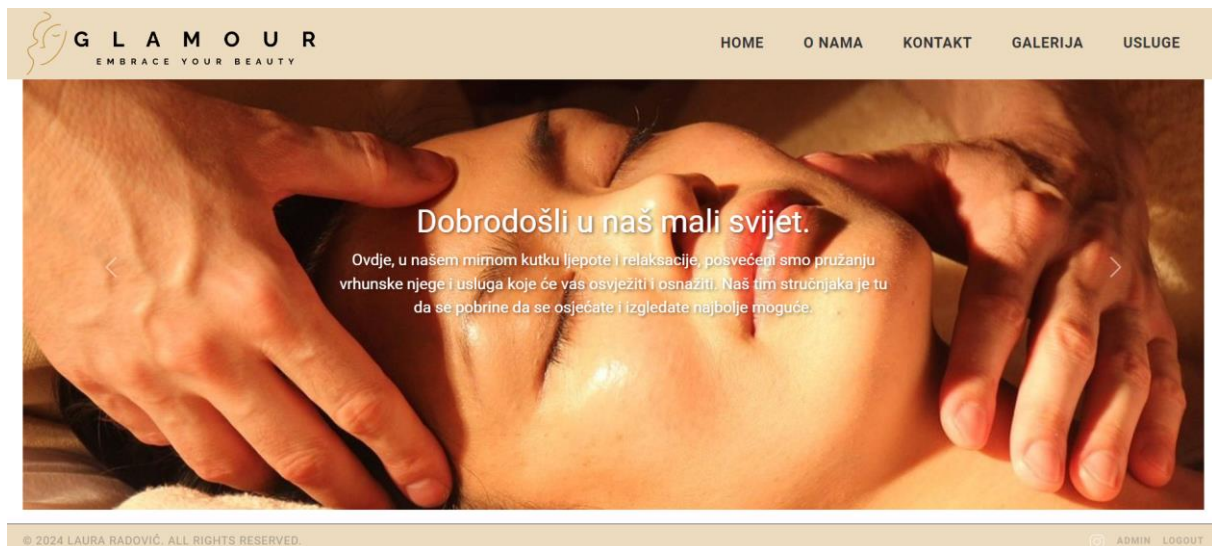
GLAMOUR
EMBRACE YOUR BEAUTY

HOME O NAMA KONTAKT GALERIJA USLUGE

Dobrodošli u naš mali svijet.

Ovdje, u našem mirnom kutku ljepote i relaksacije, posvećeni smo pružanju vrhunske njege i usluga koje će vas osvježiti i osnažiti. Naš tim stručnjaka je tu da se pobrine da se osjećate i izgledate najbolje moguće.

© 2024 LAURA RADOVIĆ. ALL RIGHTS RESERVED.

ADMIN LOGOUT